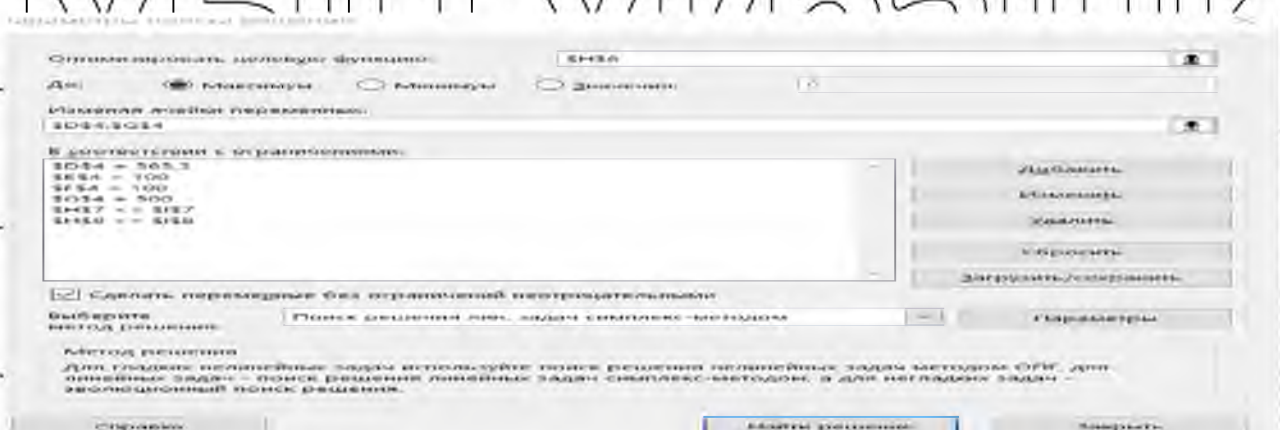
Параметры поиска решения

Оптимизировать целевую функцию: $H$16

До: Максимум Минимум Значение: 0

Изменяя ячейки переменных:
$D$4:$G$4

В соответствии с ограничениями:
$D$4 = 565,3
$E$4 = 100
$F$4 = 100
$G$4 = 500
$H$7 <= $J$7
$H$8 <= $J$8

Добавить
Изменить
Удалить
Сбросить
Загрузить/сохранить

Сделать переменные без ограничений неотрицательными

Выберите метод решения: Поиск решения лин. задач симплекс-методом

Параметры

Метод решения
Для гладких нелинейных задач используйте поиск решения нелинейных задач методом ОПГ, для линейных задач - поиск решения линейных задач симплекс-методом, а для негладких задач - эволюционный поиск решения.

Справка
Найти решение
Закрыть